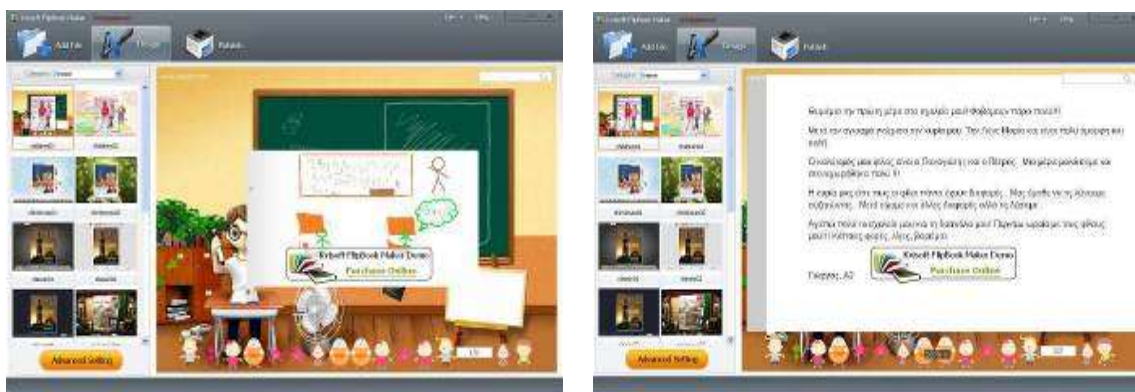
Add File

Advanced Setting

Kvisoft FlipBook Maker Demo
Purchase Online

Add File

Advanced Setting

Θυμάμαι την πρώτη μέρα στο σχολείο μου! Φοβόμουν τόσο πολύ!

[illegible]

Kvisoft FlipBook Maker Demo
Purchase Online

Γιώργος, Α2